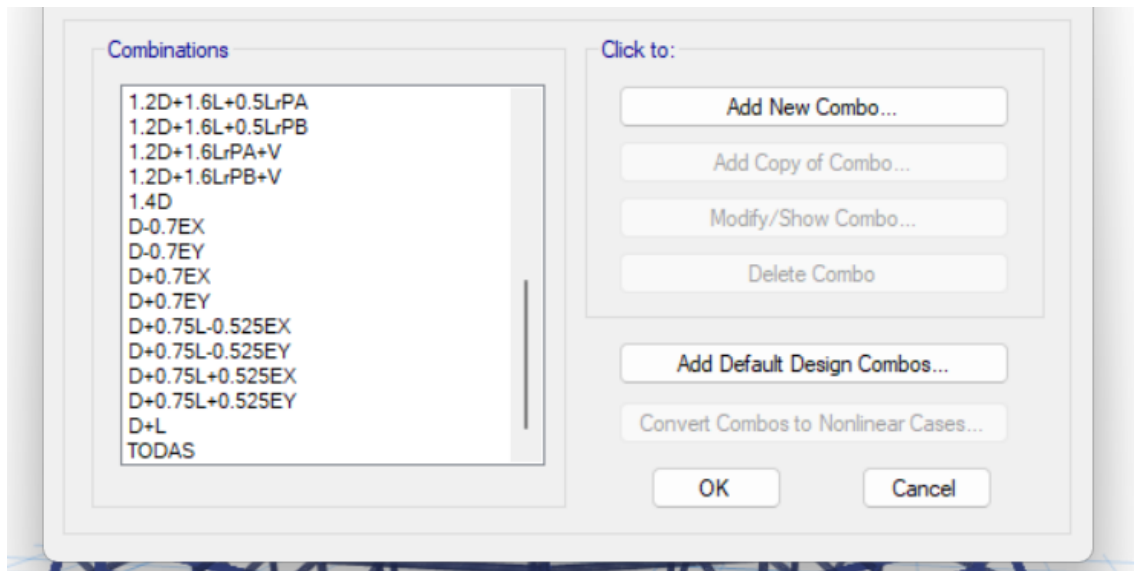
Combinations

1.2D+1.6L+0.5LrPA
1.2D+1.6L+0.5LrPB
1.2D+1.6LrPA+V
1.2D+1.6LrPB+V
1.4D
D-0.7EX
D-0.7EY
D+0.7EX
D+0.7EY
D+0.75L-0.525EX
D+0.75L-0.525EY
D+0.75L+0.525EX
D+0.75L+0.525EY
D+L
TODAS

Click to:

Add New Combo...

Add Copy of Combo...

Modify/Show Combo...

Delete Combo

Add Default Design Combos...

Convert Combos to Nonlinear Cases...

OK

Cancel